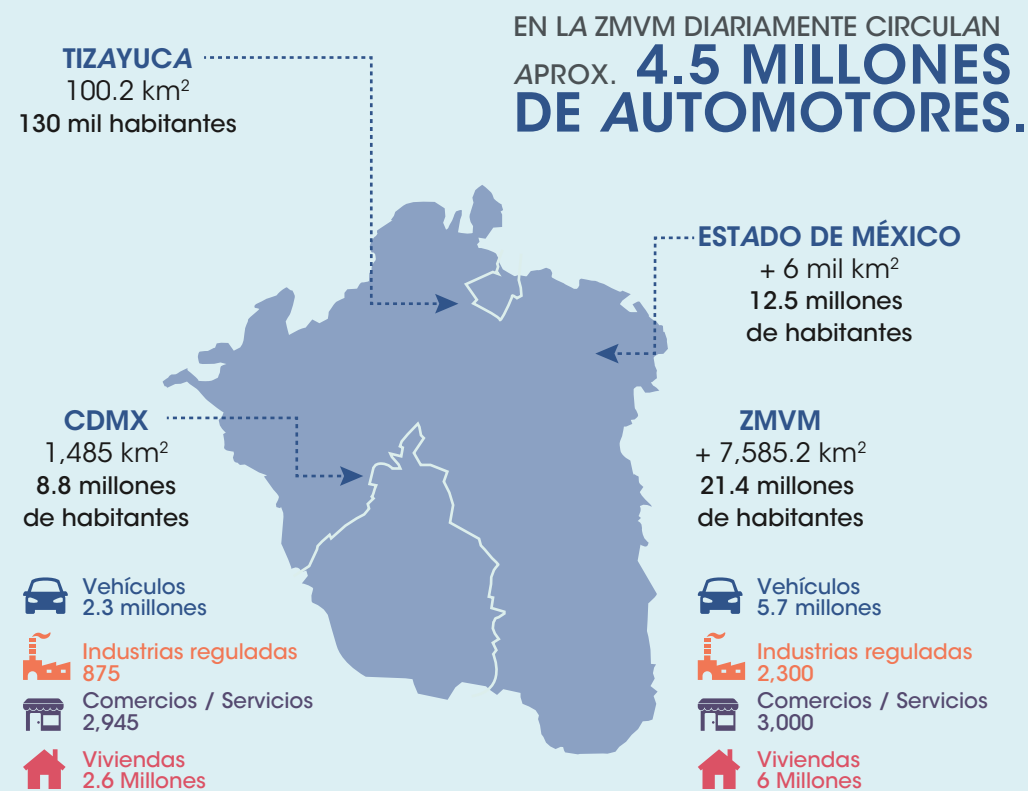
TIZAYUCA
100.2 km$^2$
130 mil habitantes

EN LA ZMVM DIARIAMENTE CIRCULAN APROX. 4.5 MILLONES DE AUTOMOTORES.

ESTADO DE MÉXICO
+ 6 mil km$^2$
12.5 millones de habitantes

CDMX
1,485 km$^2$
8.8 millones de habitantes

ZMVM
+ 7,585.2 km$^2$
21.4 millones de habitantes

Vehículos
2.3 millones

Industrias reguladas
875

Comercios / Servicios
2,945

Viviendas
2.6 Millones

Vehículos
5.7 millones

Industrias reguladas
2,300

Comercios / Servicios
3,000

Viviendas
6 Millones